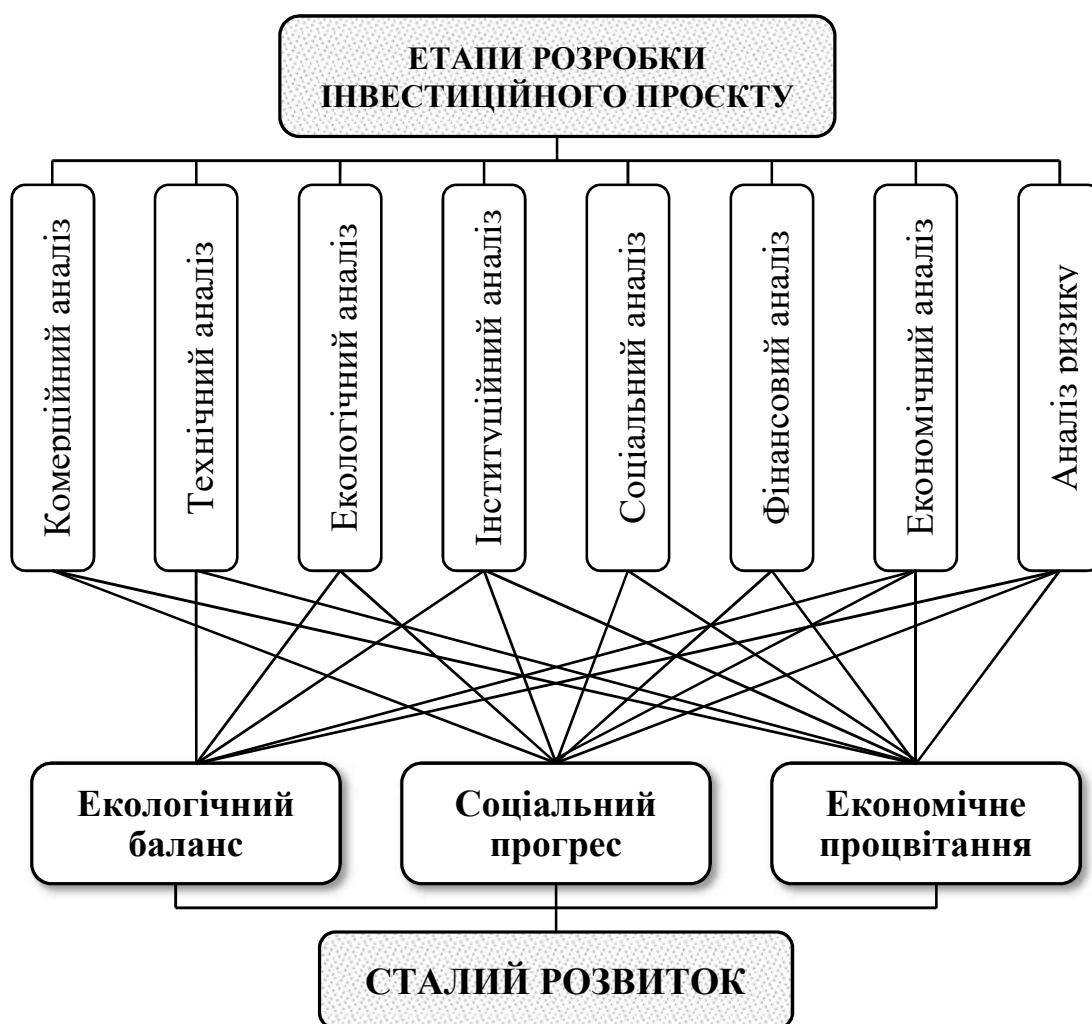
ЕТАПИ РОЗРОБКИ ІНВЕСТИЦІЙНОГО ПРОЄКТУ

Комерційний аналіз

Технічний аналіз

Екологічний аналіз

Інституційний аналіз

Соціальний аналіз

Фінансовий аналіз

Економічний аналіз

Аналіз ризику

Екологічний баланс

Соціальний прогрес

Економічне процвітання

СТАЛИЙ РОЗВИТОК